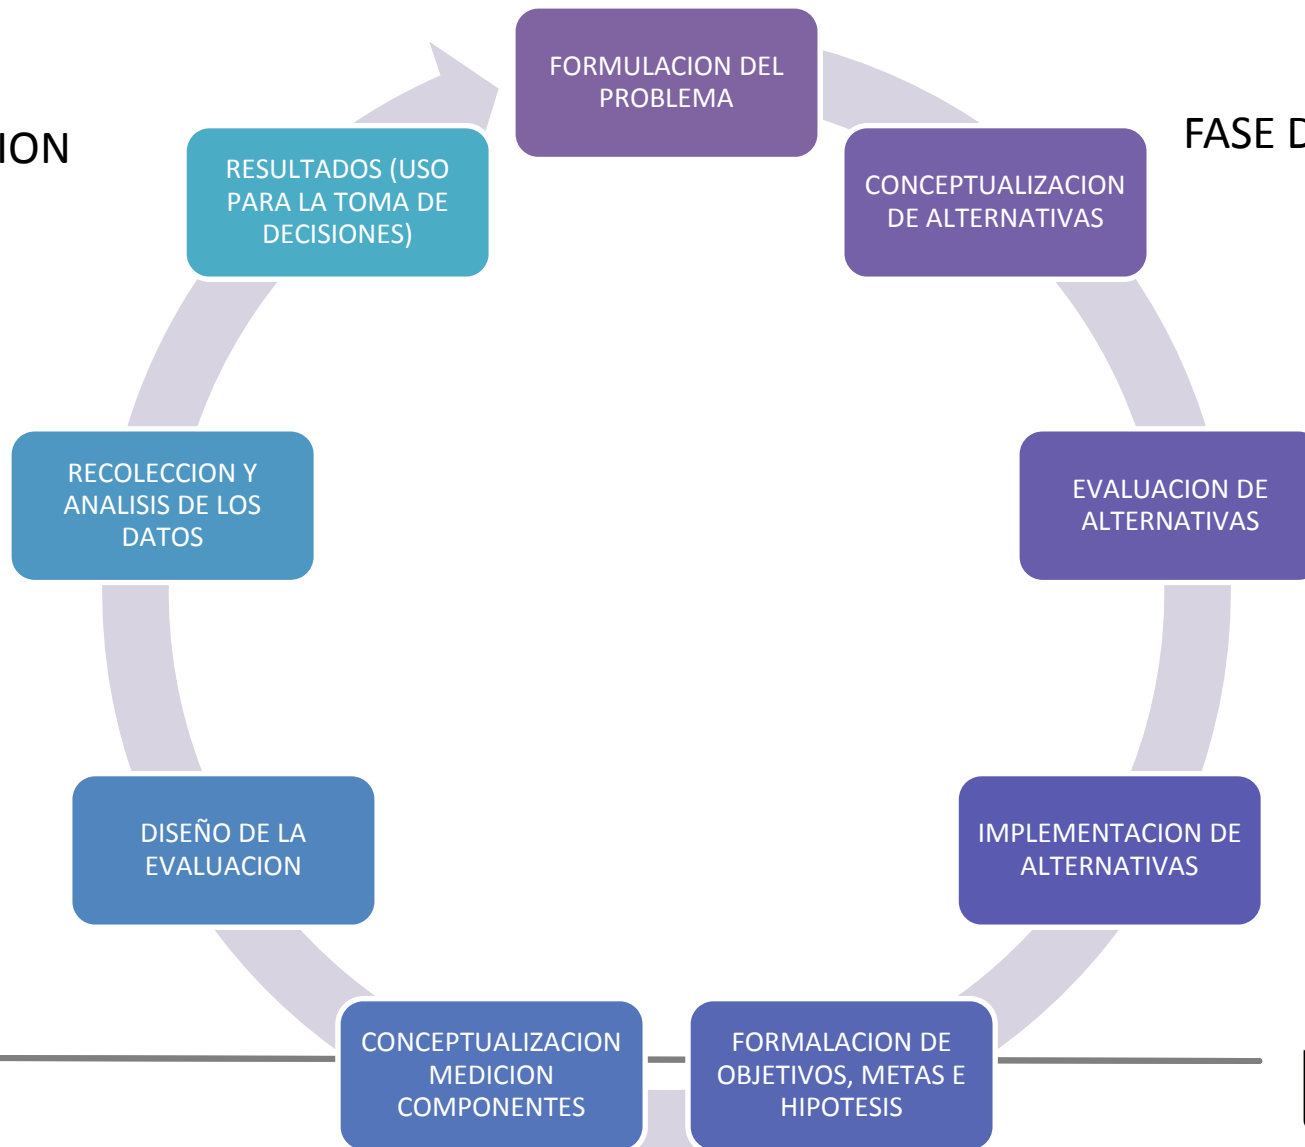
ION

FORMULACION DEL PROBLEMA

FASE D

CONCEPTUALIZACION DE ALTERNATIVAS

EVALUACION DE ALTERNATIVAS

IMPLEMENTACION DE ALTERNATIVAS

FORMALACION DE OBJETIVOS, METAS E HIPOTESIS

CONCEPTUALIZACION MEDICION COMPONENTES

DISEÑO DE LA EVALUACION

RECOLECCION Y ANALISIS DE LOS DATOS

RESULTADOS (USO PARA LA TOMA DE DECISIONES)